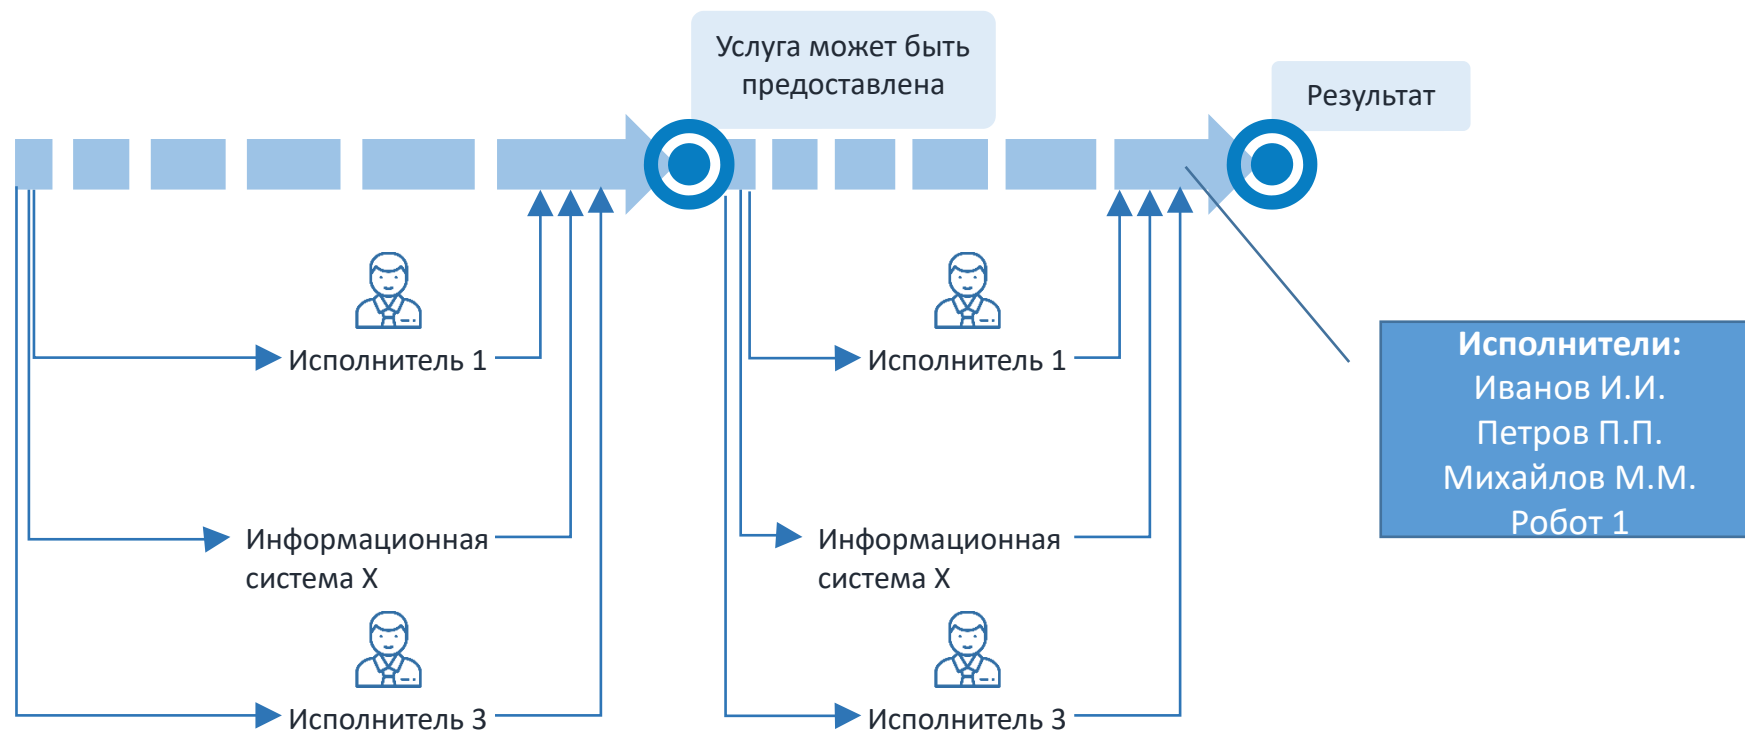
Услуга может быть предоставлена

Результат

Исполнитель 1

Информационная система X

Исполнитель 3

Исполнитель 1

Информационная система X

Исполнитель 3

Исполнители:
Иванов И.И.
Петров П.П.
Михайлов М.М.
Робот 1